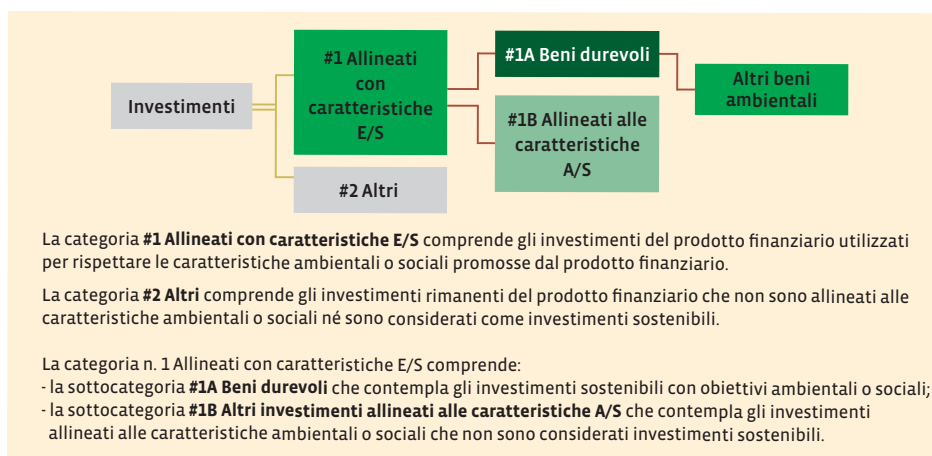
Investimenti

#1 Allineati con caratteristiche E/S

#1A Beni durevoli

Altri beni ambientali

#1B Allineati alle caratteristiche A/S

#2 Altri

La categoria **#1 Allineati con caratteristiche E/S** comprende gli investimenti del prodotto finanziario utilizzati per rispettare le caratteristiche ambientali o sociali promosse dal prodotto finanziario.

La categoria **#2 Altri** comprende gli investimenti rimanenti del prodotto finanziario che non sono allineati alle caratteristiche ambientali o sociali né sono considerati come investimenti sostenibili.

La categoria n. 1 Allineati con caratteristiche E/S comprende:
- la sottocategoria **#1A Beni durevoli** che contempla gli investimenti sostenibili con obiettivi ambientali o sociali;
- la sottocategoria **#1B Altri investimenti allineati alle caratteristiche A/S** che contempla gli investimenti allineati alle caratteristiche ambientali o sociali che non sono considerati investimenti sostenibili.